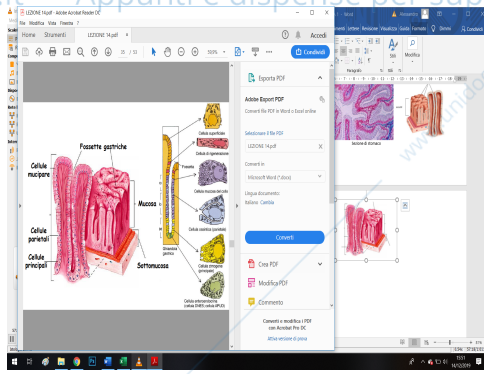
appunti e dispense per sap

LEZIONE 14.pdf - Adobe Acrobat Reader DC
File Modifica Vista Finestra ?
Home Strumenti LEZIONE 14.pdf
Accedi
20 / 33
50%
Condividi

Fossette gastriche
Cellule mucipare
Cellule parietali
Cellule principali
Mucosa
Sottomucosa
Cellule superficiali
Cellule di rigenerazione
Cellule mucose del collo
Cellule ossintiche (parietali)
Cellule zimogene (principali)
Cellule enteroendocrine (cellule DNES, cellule APUD)
Ghiandola gastrica
Fossetta

Esporta PDF
Adobe Export PDF
Converti file PDF in Word o Excel online
Seleziona il file PDF
LEZIONE 14.pdf
Converti in
Microsoft Word (*.docx)
Lingua documento:
Italiano Cambia
Converti
Crea PDF
Modifica PDF
Commento
Converti e modifica i PDF con Acrobat Pro DC
Attiva versione di prova

Inserisci Lettere Revisione Visualizza Guida Formato Dimmi
Modifica
Paragrafo
lesione di stomaco

13:51
14/12/2019